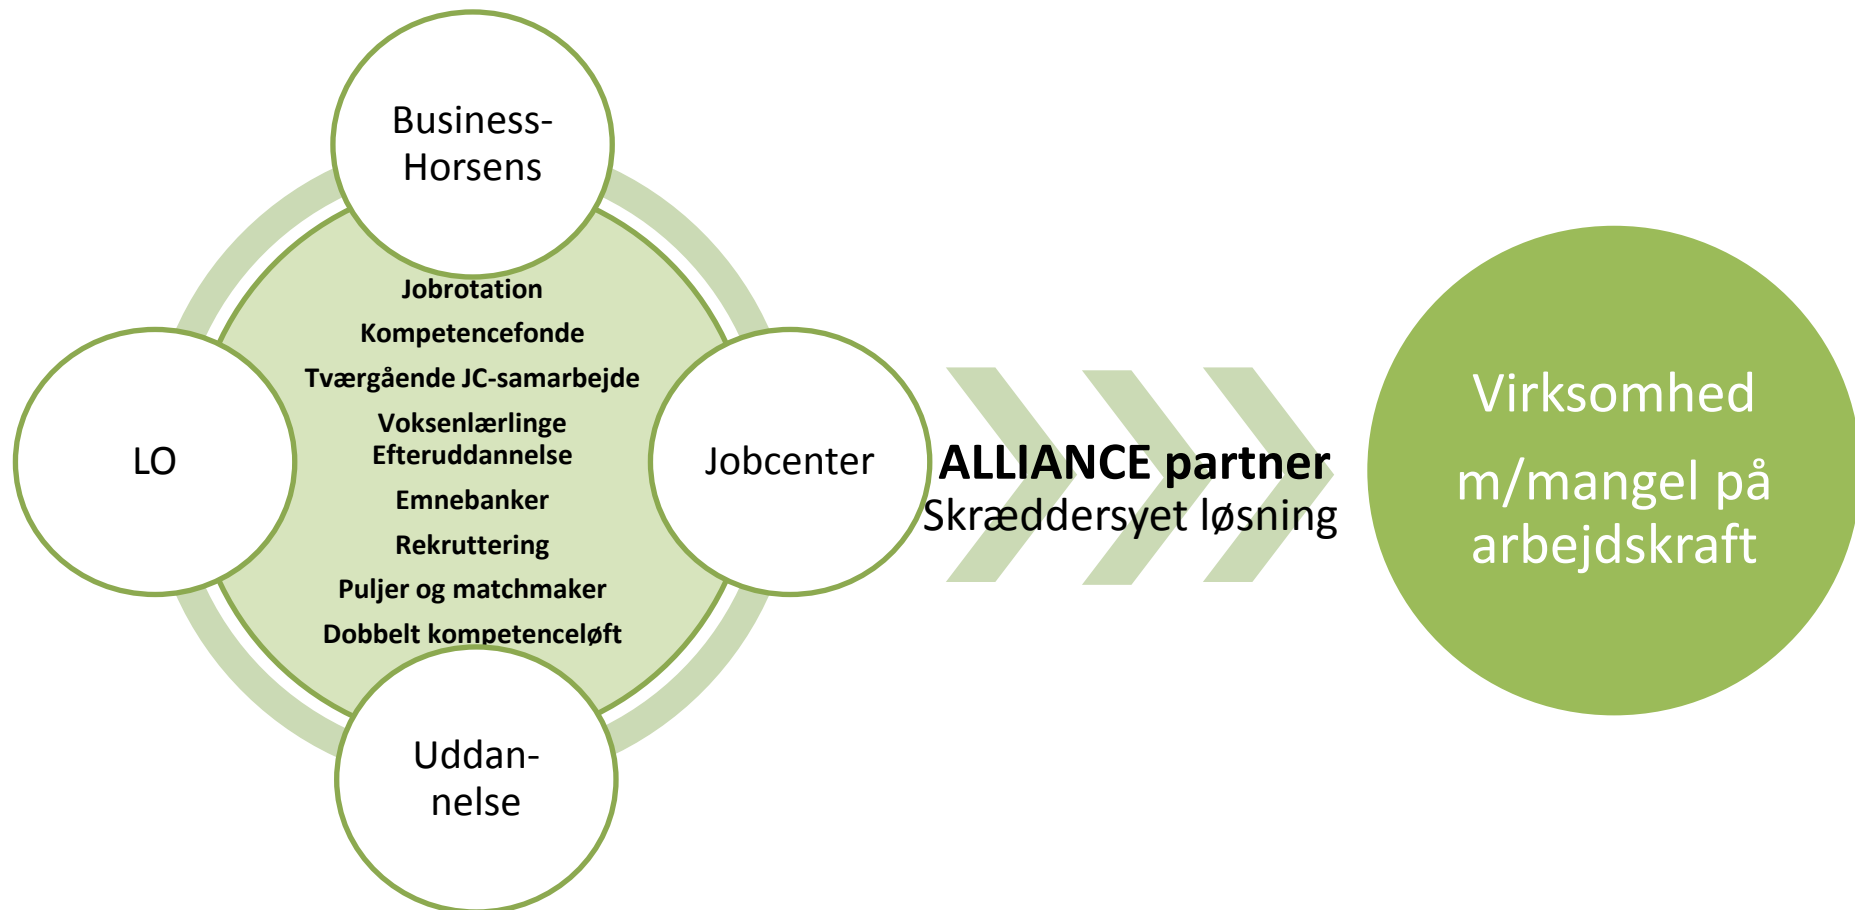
Business-Horsens

Jobrotation
Kompetencefonde
Tværgående JC-samarbejde
Voksenlærlinge
Efteruddannelse
Emnebanker
Rekruttering
Puljer og matchmaker
Dobbelt kompetenceløft

LO

Jobcenter

Uddan-
nelse

ALLIANCE partner
Skræddersyet løsning

Virksomhed
m/mangel på arbejdskraft